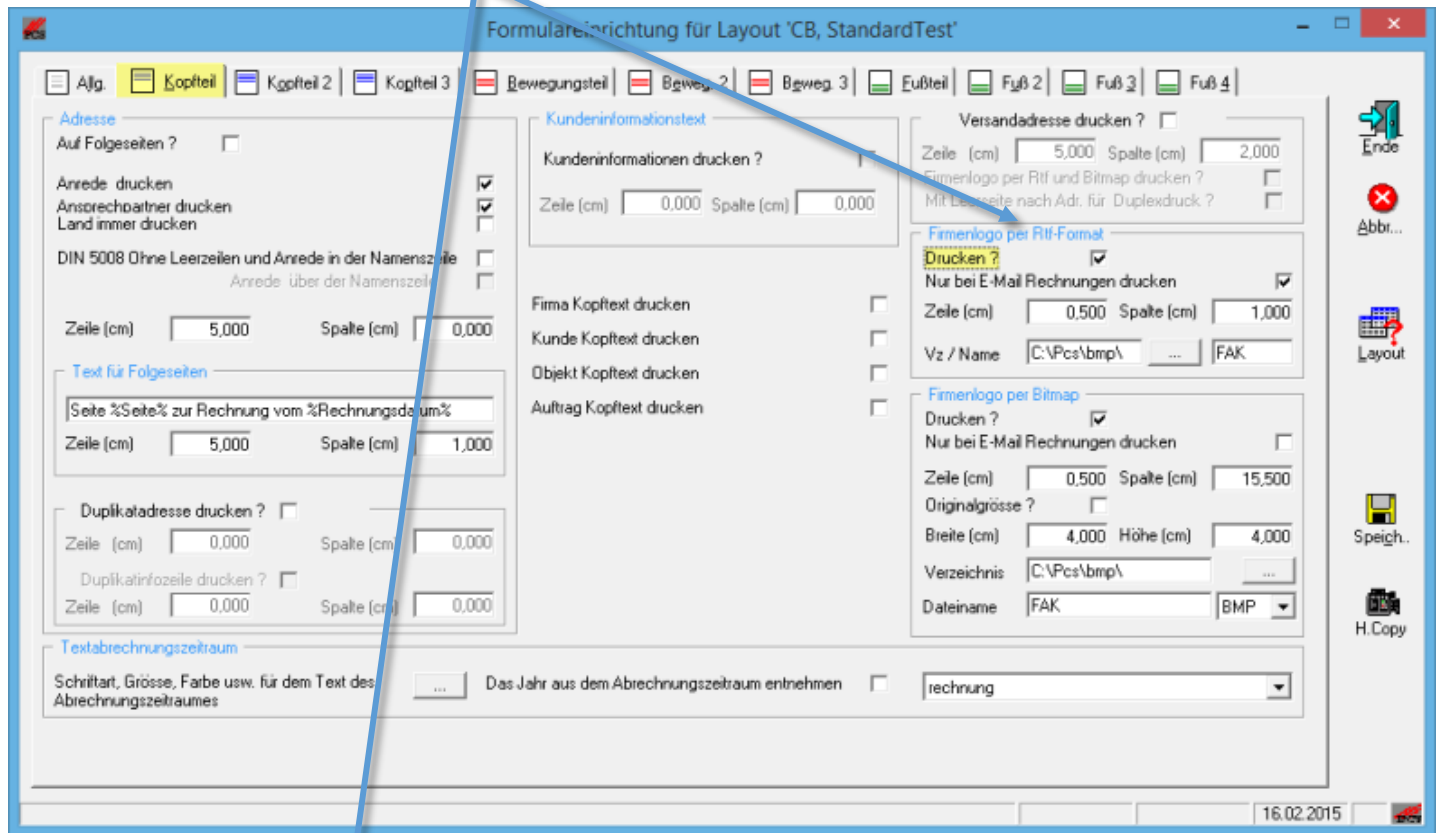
Formulareinrichtung für Layout 'CB, StandardTest'

Allg. | Kopfteil | Kopfteil 2 | Kopfteil 3 | Bewegungsteil | Beweg. 2 | Beweg. 3 | Fußteil | Fuß 2 | Fuß 3 | Fuß 4

Adresse
Auf Folgeseiten ?
Anrede drucken
Ansprechpartner drucken
Land immer drucken
DIN 5008 Ohne Leerzeilen und Anrede in der Namenszeile
Anrede über der Namenszeile
Zeile (cm) 5,000 Spalte (cm) 0,000

Text für Folgeseiten
Seite %Seite% zur Rechnung vom %Rechnungsdatum%
Zeile (cm) 5,000 Spalte (cm) 1,000

Duplikatadresse drucken ?
Zeile (cm) 0,000 Spalte (cm) 0,000
Duplikatinfozeile drucken ?
Zeile (cm) 0,000 Spalte (cm) 0,000

Kundeninformationstext
Kundeninformationen drucken ?
Zeile (cm) 0,000 Spalte (cm) 0,000

Firma Kopftext drucken
Kunde Kopftext drucken
Objekt Kopftext drucken
Auftrag Kopftext drucken

Versandadresse drucken ?
Zeile (cm) 5,000 Spalte (cm) 2,000
Firmenlogo per Rtf und Bitmap drucken ?
Mit Leerseite nach Adr. für Duplexdruck ?

Firmenlogo per Rtf-Format
Drucken ?
Nur bei E-Mail Rechnungen drucken
Zeile (cm) 0,500 Spalte (cm) 1,000
Vz / Name C:\Pcs\bmp\ ... FAK

Firmenlogo per Bitmap
Drucken ?
Nur bei E-Mail Rechnungen drucken
Zeile (cm) 0,500 Spalte (cm) 15,500
Originalgrösse ?
Breite (cm) 4,000 Höhe (cm) 4,000
Verzeichnis C:\Pcs\bmp\ ...
Dateiname FAK BMP

Textabrechnungszeitraum
Schriftart, Grösse, Farbe usw. für dem Text des Abrechnungszeitraumes ...
Das Jahr aus dem Abrechnungszeitraum entnehmen
rechnung

Ende
Abbr...
Layout
Speich..
H.Copy

16.02.2015